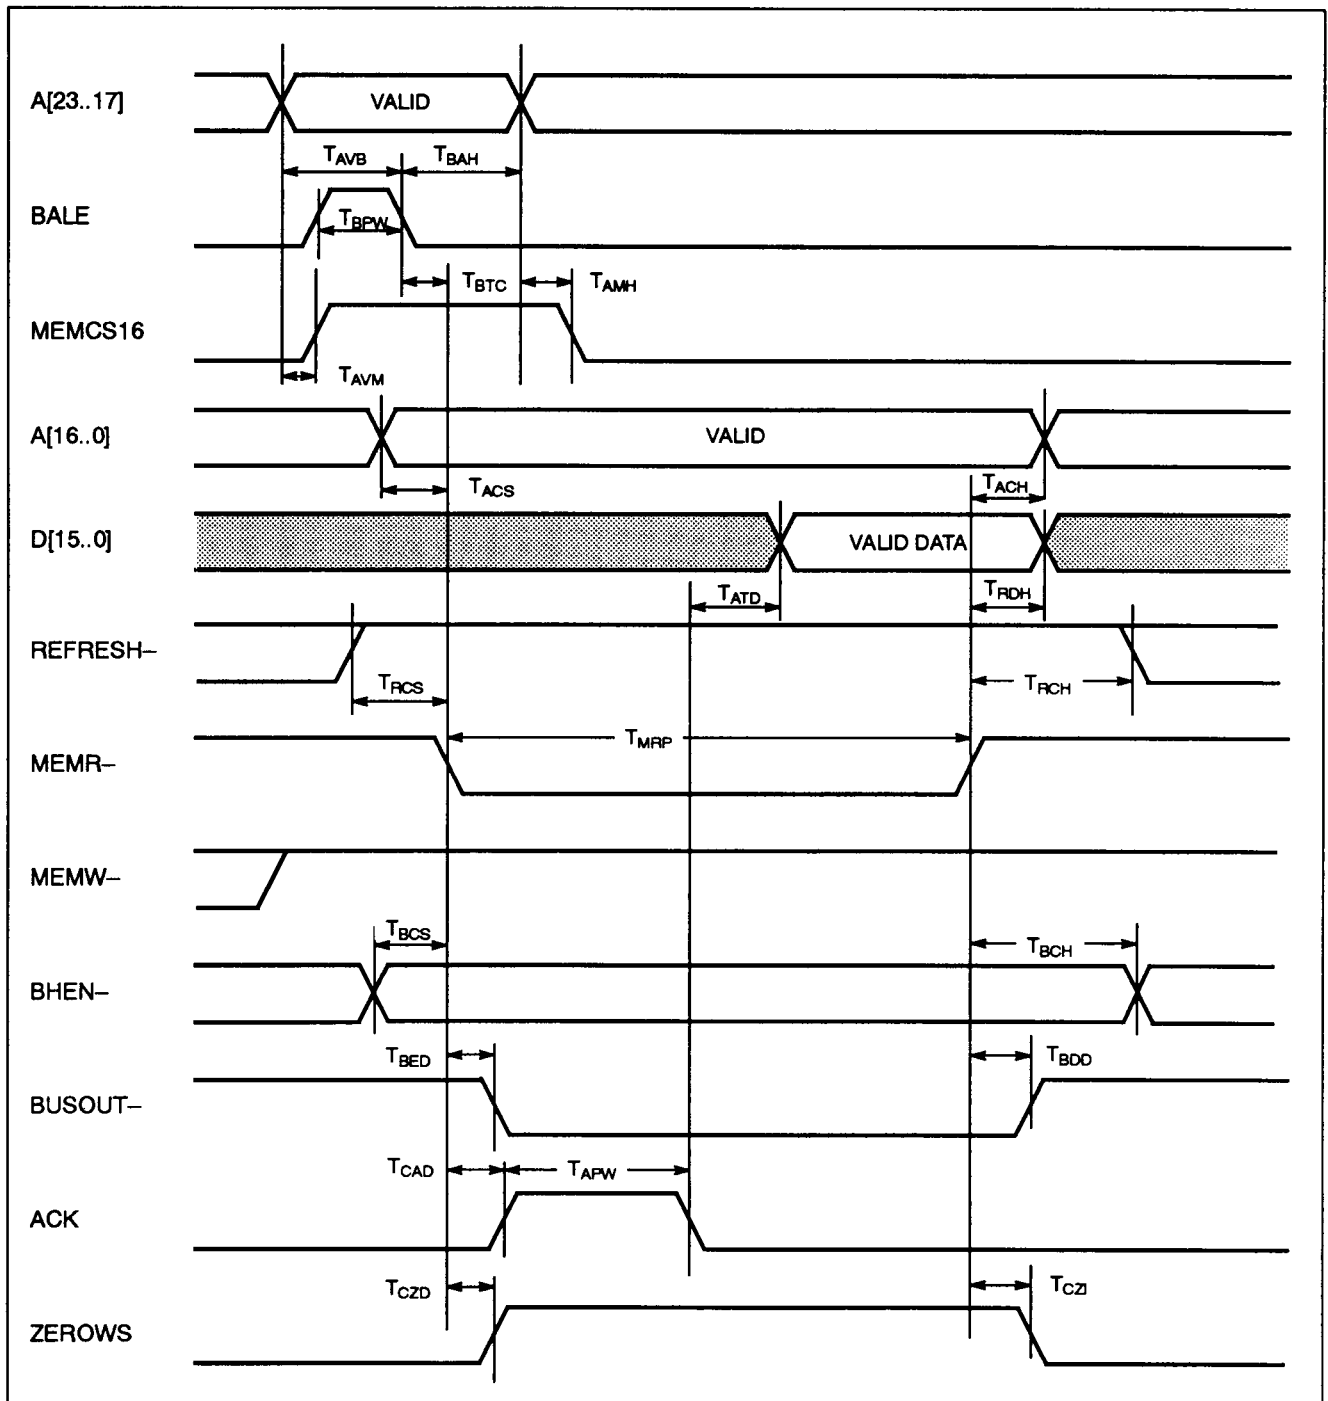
A[23..17]
VALID
$T_{AVB}$
$T_{BAH}$
BALE
$T_{BPW}$
$T_{BTC}$
$T_{AMH}$
MEMCS16
$T_{AVM}$
A[16..0]
VALID
$T_{ACS}$
$T_{ACH}$
D[15..0]
VALID DATA
$T_{ATD}$
$T_{RDH}$
REFRESH–
$T_{RCS}$
$T_{RCH}$
MEMR–
$T_{MRP}$
MEMW–
$T_{BCS}$
$T_{BCH}$
BHEN–
$T_{BED}$
$T_{BDD}$
BUSOUT–
$T_{CAD}$
$T_{APW}$
ACK
$T_{CZD}$
$T_{CZI}$
ZEROWS